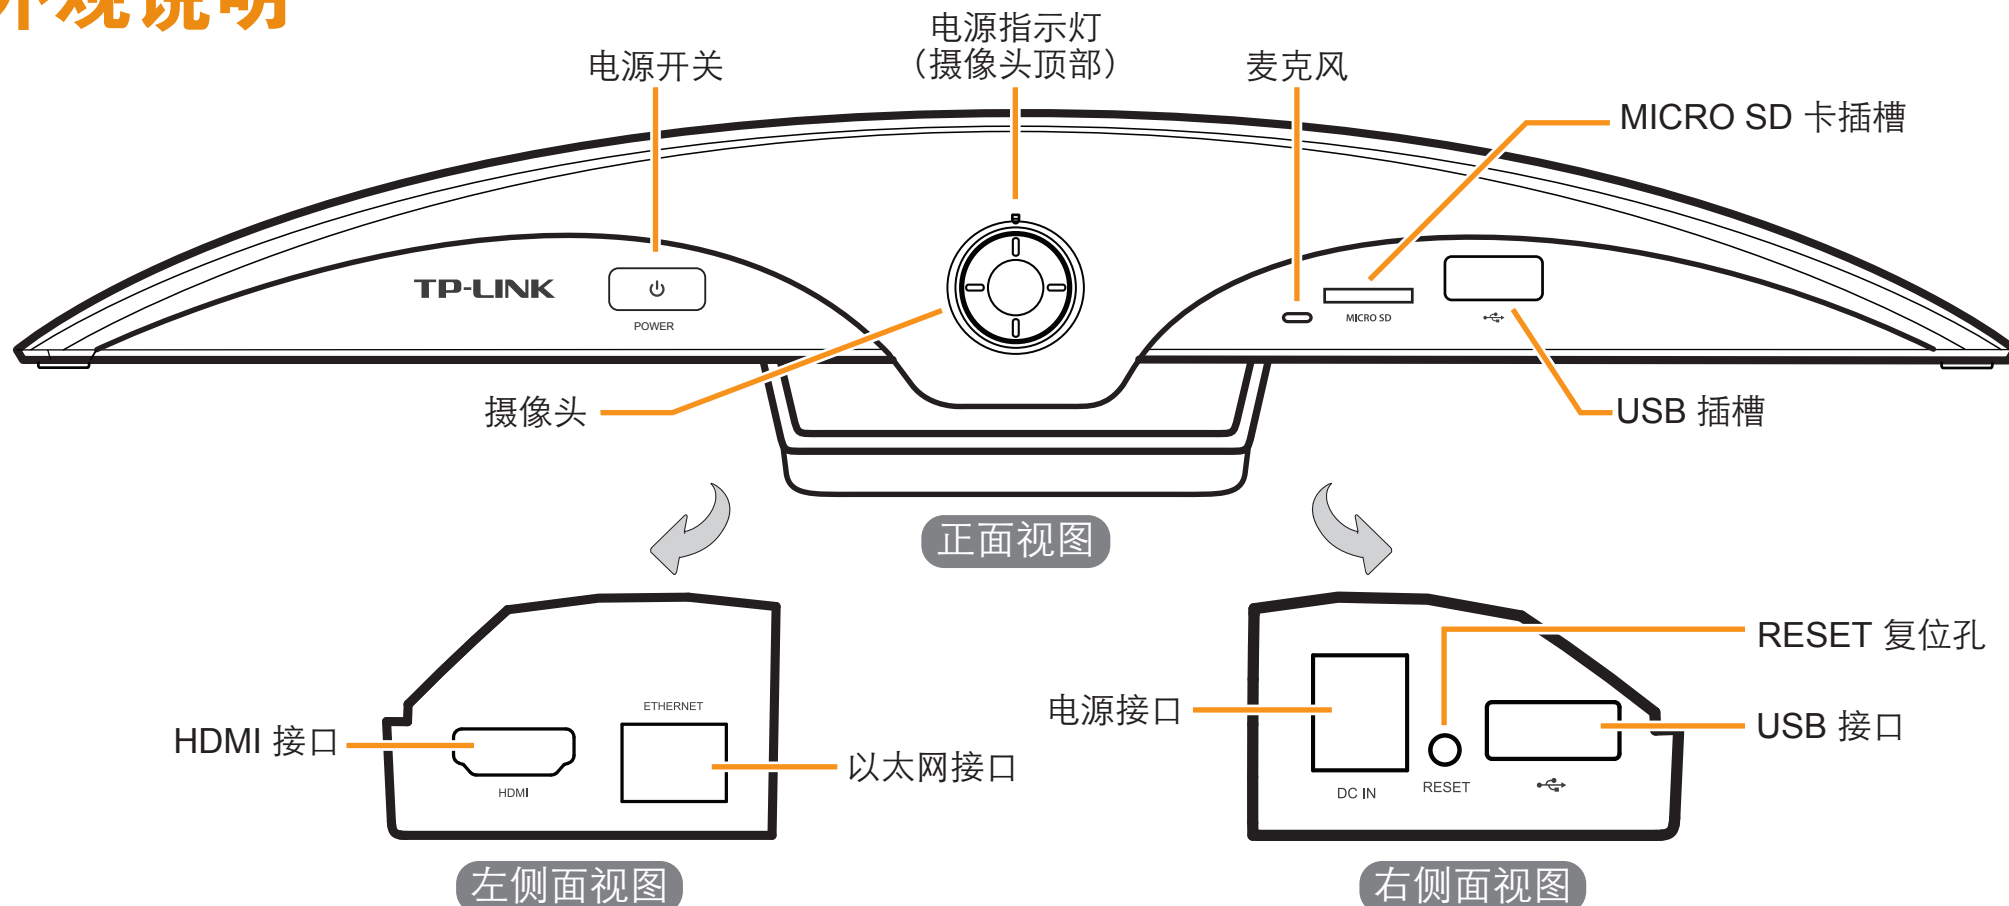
外观说明

电源指示灯
（摄像头顶部）

电源开关

麦克风

MICRO SD 卡插槽

TP-LINK

POWER

MICRO SD

摄像头

USB 插槽

正面视图

ETHERNET

HDMI 接口

HDMI

以太网接口

左侧面视图

RESET 复位孔

电源接口

USB 接口

DC IN

RESET

右侧面视图